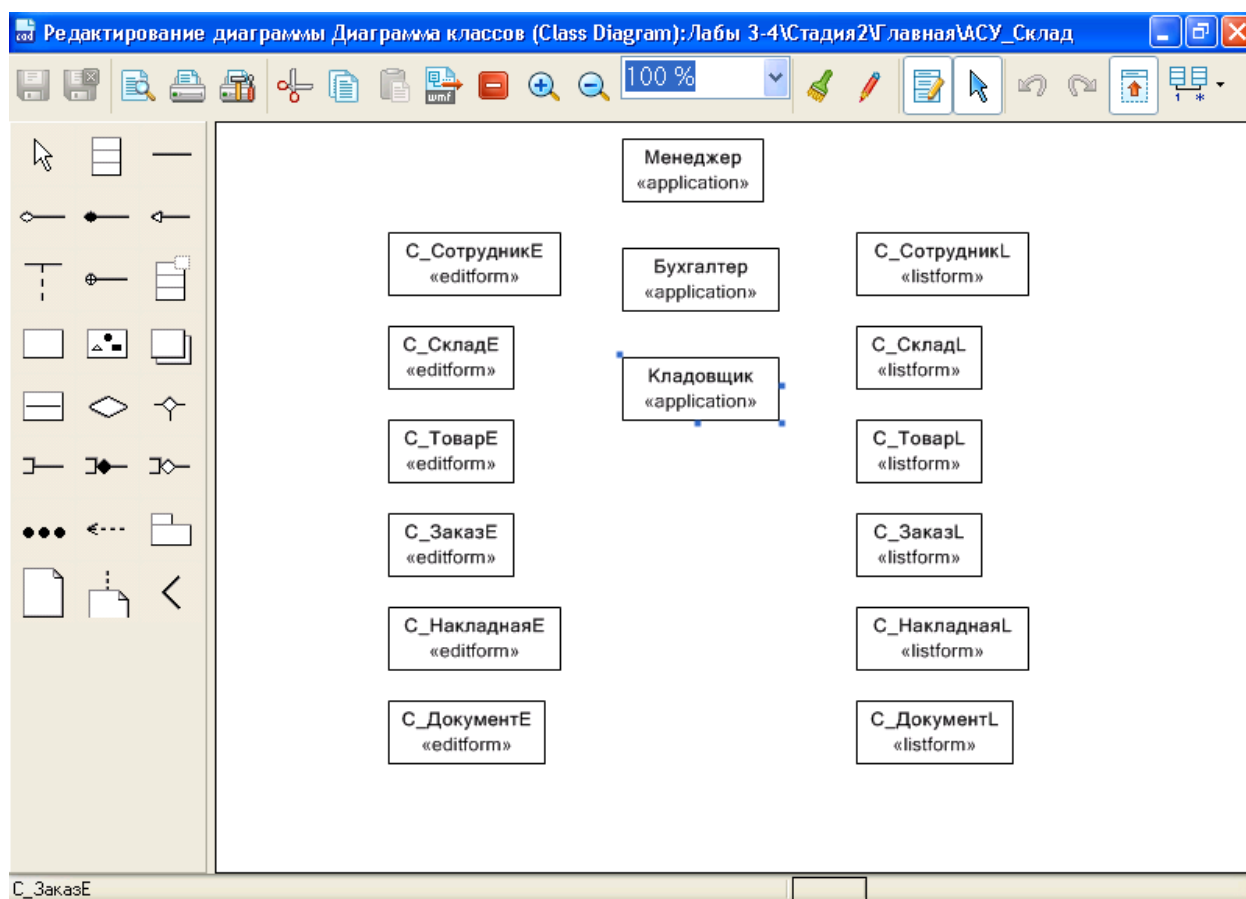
Редактирование диаграммы Диаграмма классов (Class Diagram):Лабы 3-4\Стадия2\Главная\АСУ_Склад

wmf

100 %

1 *

Менеджер
«application»

С_СотрудникE
«editform»

Бухгалтер
«application»

С_СотрудникL
«listform»

С_СкладE
«editform»

Кладовщик
«application»

С_СкладL
«listform»

С_ТоварE
«editform»

С_ТоварL
«listform»

С_ЗаказE
«editform»

С_ЗаказL
«listform»

С_НакладнаяE
«editform»

С_НакладнаяL
«listform»

С_ДокументE
«editform»

С_ДокументL
«listform»

С_ЗаказE